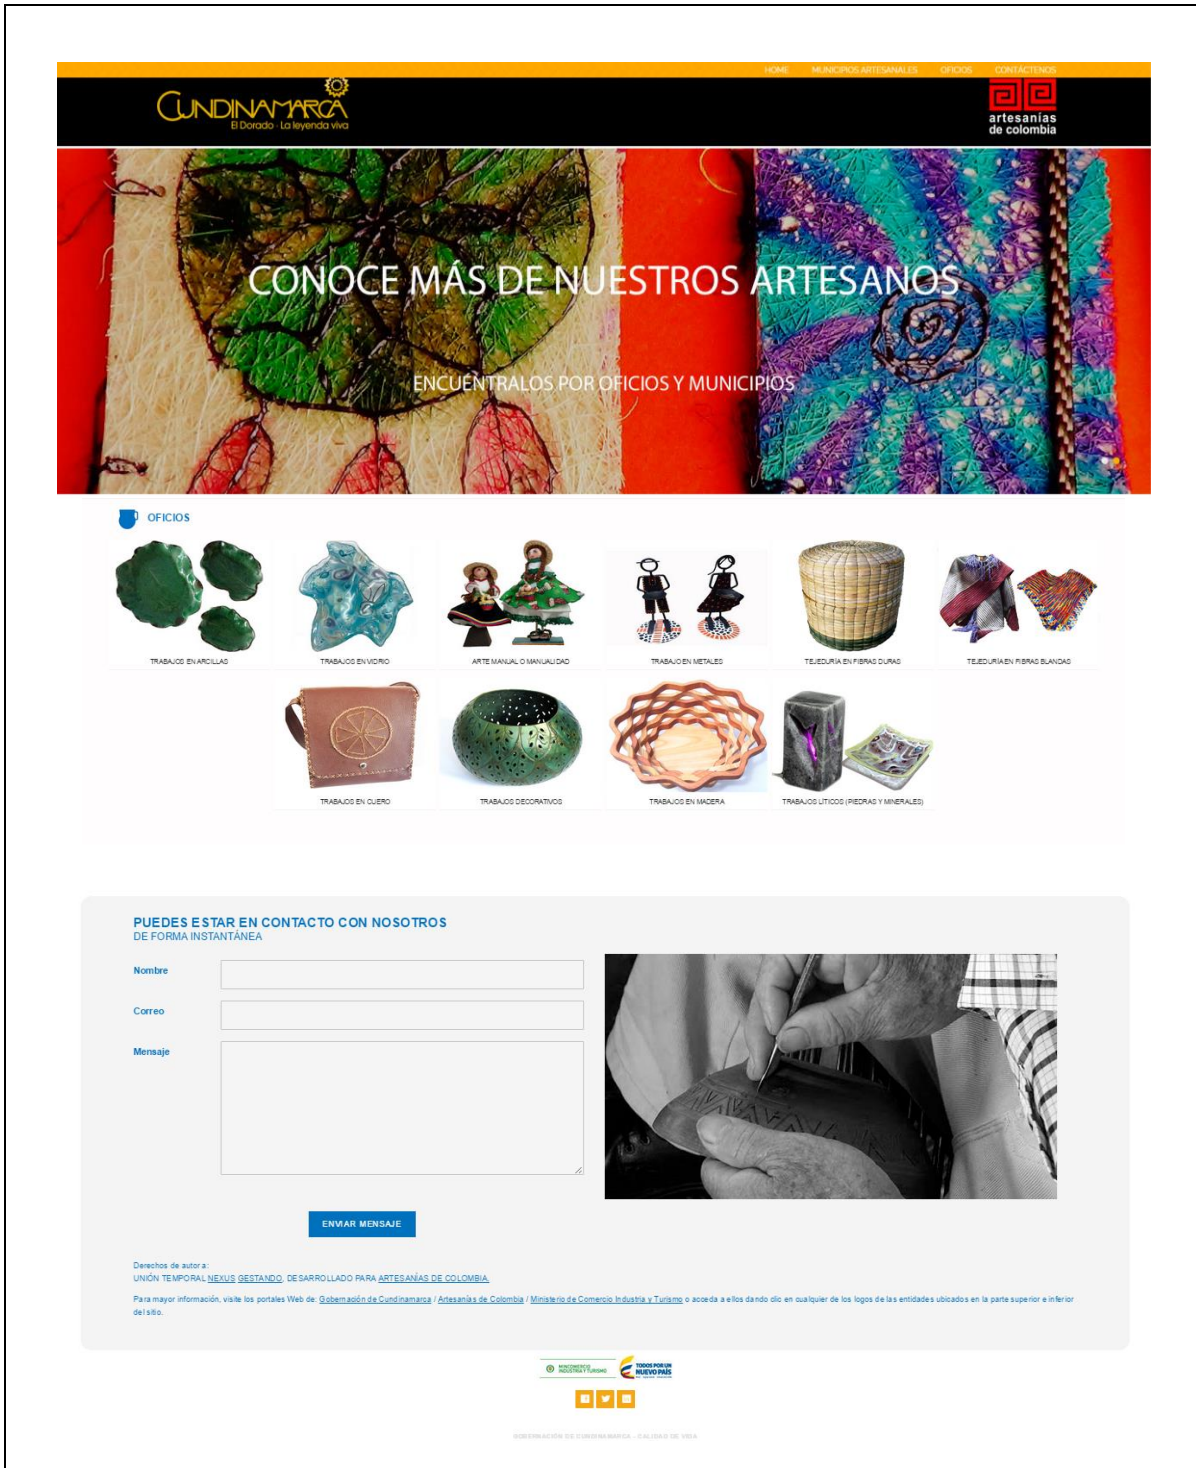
HOME MUNICIPIOS ARTESANALES OFICIOS CONTÁCTENOS

CUNDINAMARCA
El Dorado · La leyenda viva

artesanías de colombia

CONOCE MÁS DE NUESTROS ARTESANOS

ENCUÉNTRALOS POR OFICIOS Y MUNICIPIOS

OFICIOS

TRABAJOS EN ARCILLAS
TRABAJOS EN VIDRIO
ARTE MANUAL O MANUALIDAD
TRABAJO EN METALES
TEJEDURÍA EN FIBRAS DURAS
TEJEDURÍA EN FIBRAS BLANDAS
TRABAJOS EN CUERO
TRABAJOS DECORATIVOS
TRABAJOS EN MADERA
TRABAJOS LÍTICOS (PIEDRAS Y MINERALES)

PUEDES ESTAR EN CONTACTO CON NOSOTROS
DE FORMA INSTANTÁNEA

Nombre

Correo

Mensaje

ENVIAR MENSAJE

Derechos de autor a:
UNIÓN TEMPORAL NEXUS GESTANDO, DESARROLLADO PARA ARTESANÍAS DE COLOMBIA.

Para mayor información, visite los portales Web de: Gobernación de Cundinamarca / Artesanías de Colombia / Ministerio de Comercio Industria y Turismo o acceda a ellos dando clic en cualquier de los logos de las entidades ubicados en la parte superior e inferior del sitio.

MINCOMERCIO INDUSTRIA Y TURISMO
TODOS POR UN NUEVO PAÍS

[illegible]